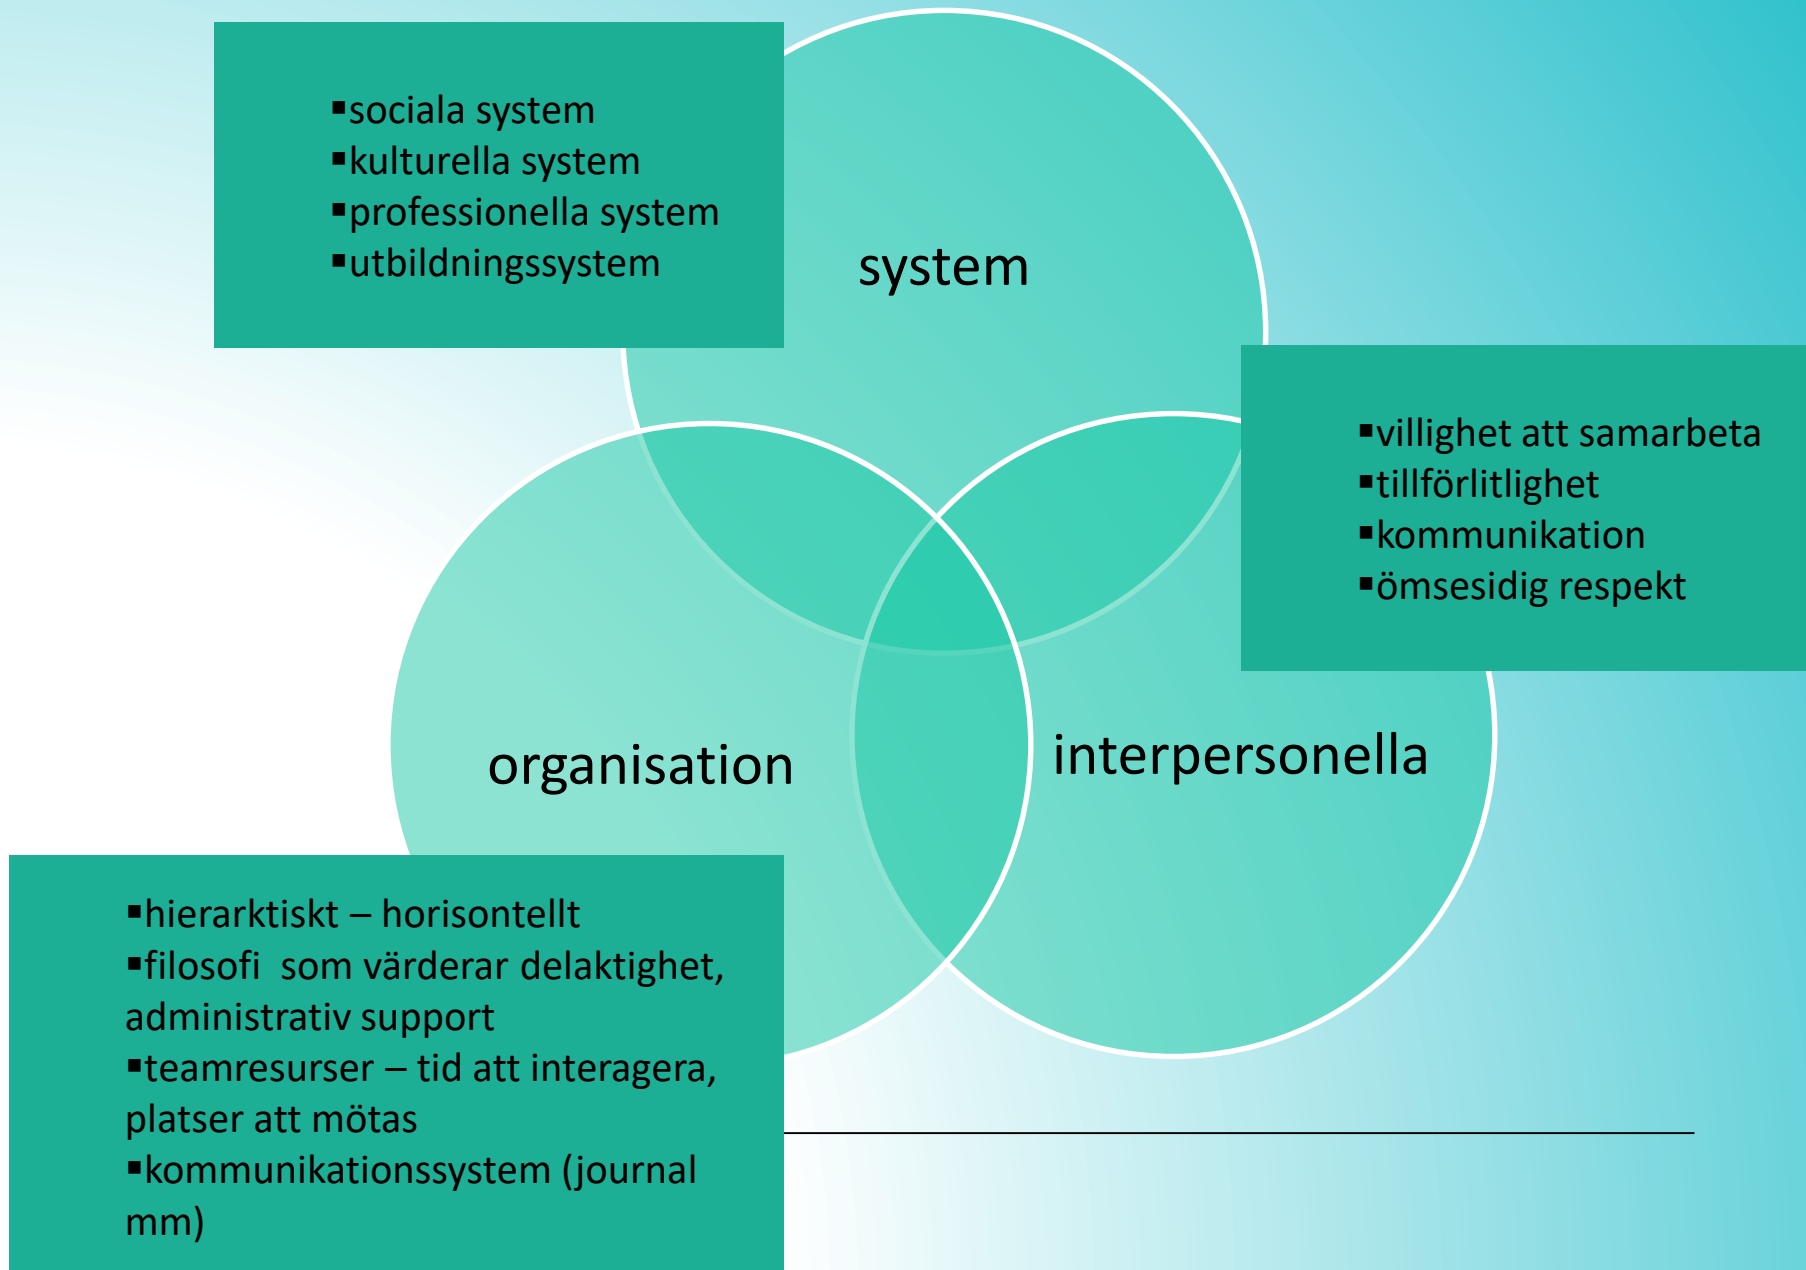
▪sociala system
▪kulturella system
▪professionella system
▪utbildningssystem

system

▪villighet att samarbeta
▪tillförlitlighet
▪kommunikation
▪ömsesidig respekt

organisation

interpersonella

▪hierarktiskt – horisontellt
▪filosofi som värderar delaktighet, administrativ support
▪teamresurser – tid att interagera, platser att mötas
▪kommunikationssystem (journal mm)